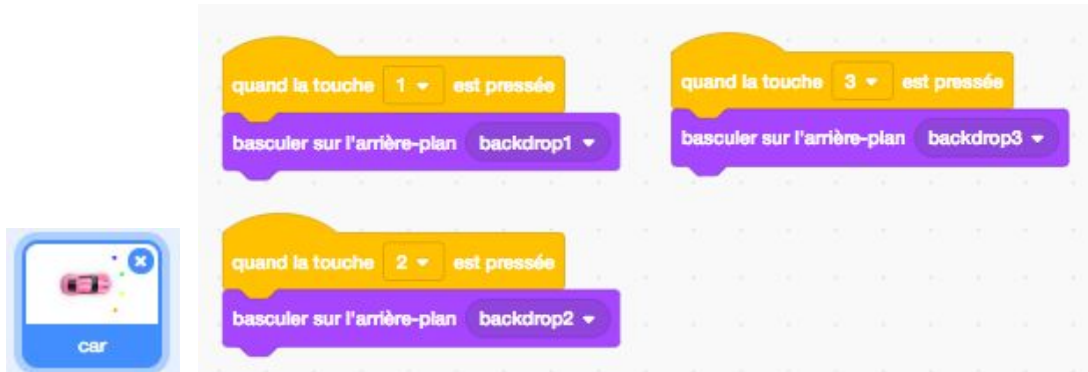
quand la touche 1 ▾ est pressée
basculer sur l'arrière-plan backdrop1 ▾

quand la touche 3 ▾ est pressée
basculer sur l'arrière-plan backdrop3 ▾

quand la touche 2 ▾ est pressée
basculer sur l'arrière-plan backdrop2 ▾

car